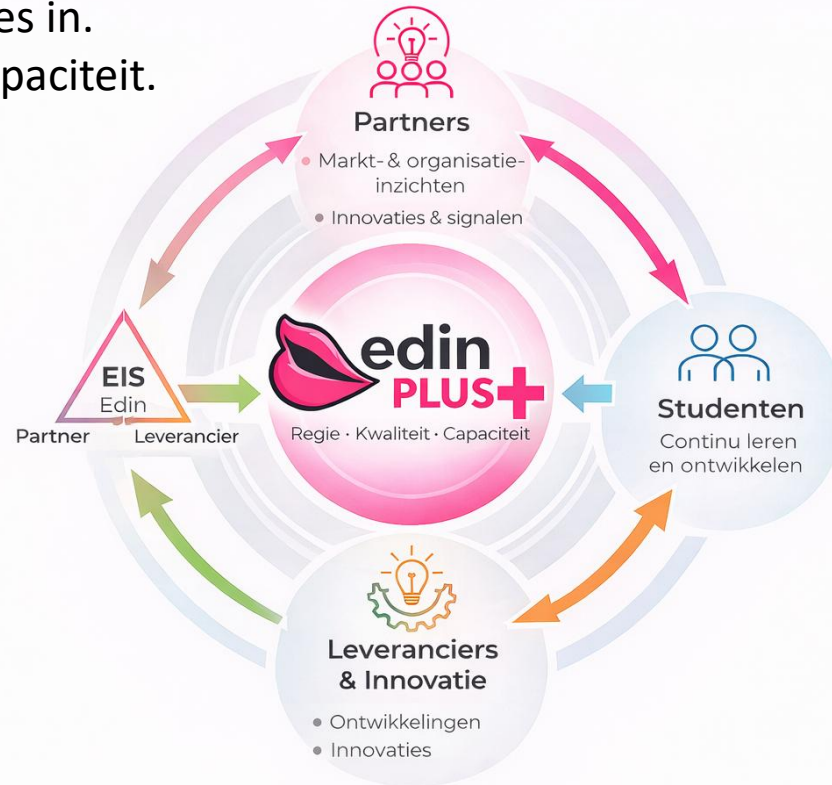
es in.
paciteit.

Partners
• Markt- & organisatie-inzichten
• Innovaties & signalen

EIS
Edin
Partner Leverancier

edin PLUS
Regie · Kwaliteit · Capaciteit

Studenten
Continu leren en ontwikkelen

Leveranciers & Innovatie
• Ontwikkelingen
• Innovaties